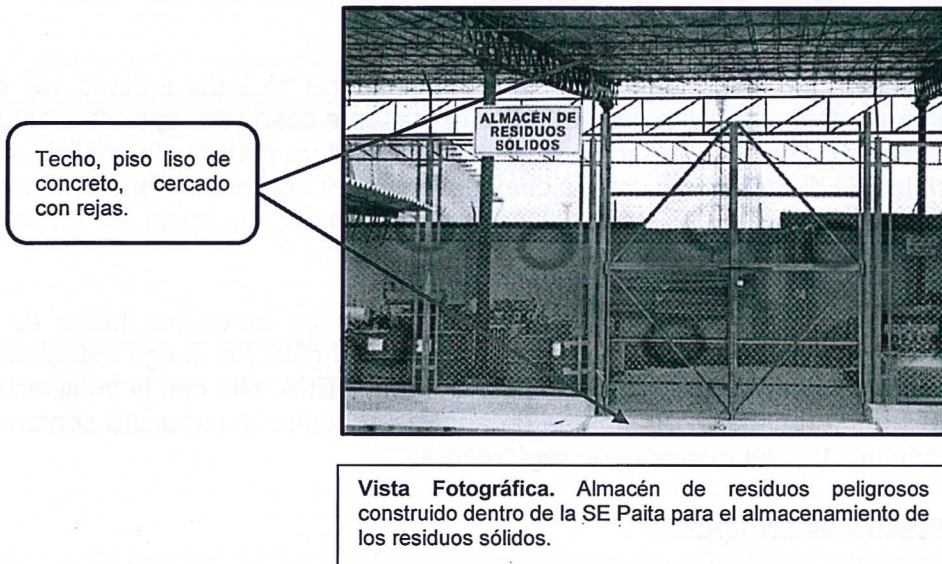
Techo, piso liso de concreto, cercado con rejas.

ALMACÉN DE RESIDUOS SÓLIDOS

Vista Fotográfica. Almacén de residuos peligrosos construido dentro de la SE Paita para el almacenamiento de los residuos sólidos.